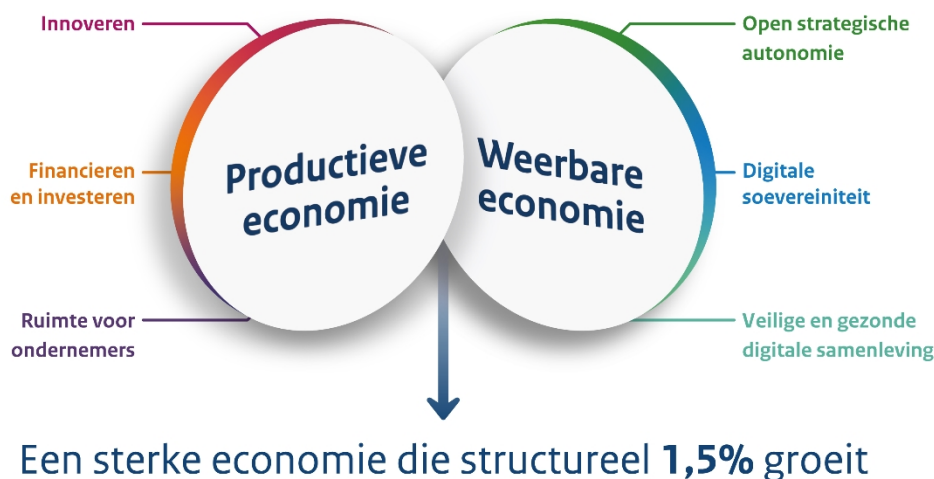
Innoveren

Financieren en investeren

Ruimte voor ondernemers

Productieve economie

Weerbare economie

Open strategische autonomie

Digitale soevereiniteit

Veilige en gezonde digitale samenleving

Een sterke economie die structureel **1,5%** groeit